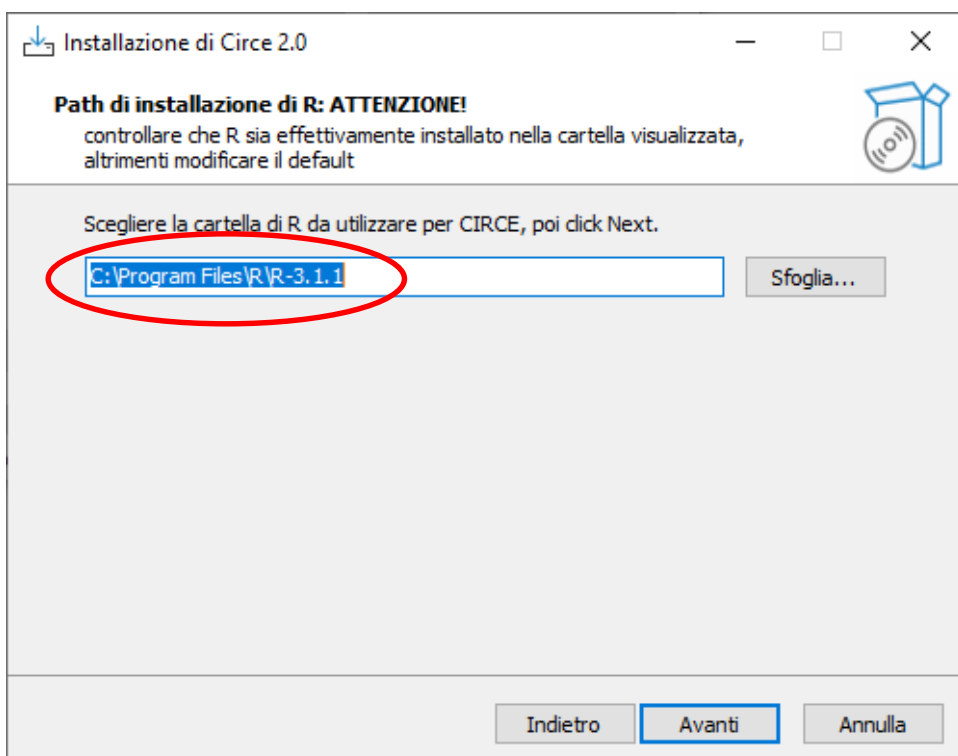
Installazione di Circe 2.0

Path di installazione di R: ATTENZIONE!

controllare che R sia effettivamente installato nella cartella visualizzata, altrimenti modificare il default

Scegliere la cartella di R da utilizzare per CIRCE, poi click Next.

C:\Program Files\R\R-3.1.1

Sfoglia...

Indietro

Avanti

Annulla